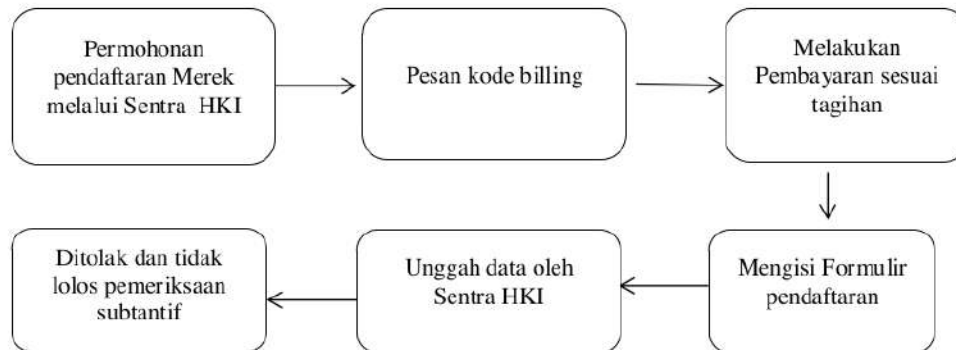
Permohonan pendaftaran Merek melalui Sentra HKI

Pesan kode billing

Melakukan Pembayaran sesuai tagihan

Mengisi Formulir pendaftaran

Unggah data oleh Sentra HKI

Ditolak dan tidak lolos pemeriksaan subtantif